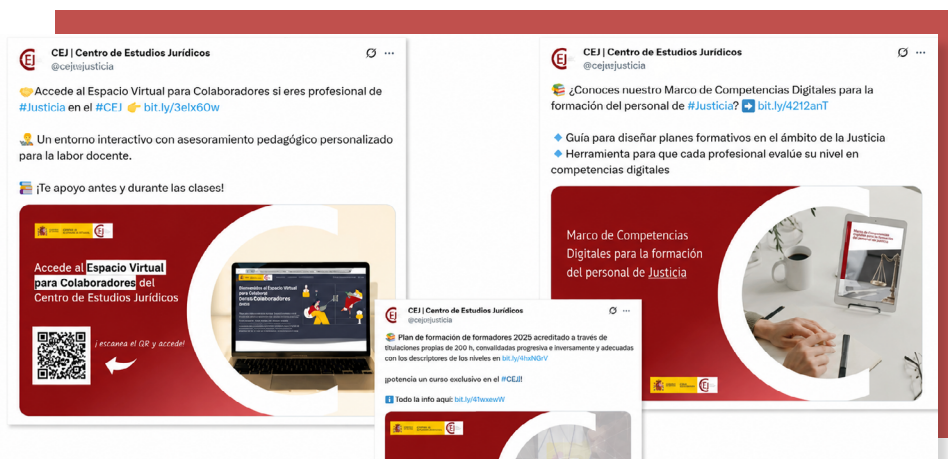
CEJ | Centro de Estudios Jurídicos
@cejmjusticia

🤝Accede al Espacio Virtual para Colaboradores si eres profesional de #Justicia en el #CEJ 👉 bit.ly/3elx60w

👩‍🏫 Un entorno interactivo con asesoramiento pedagógico personalizado para la labor docente.

📚 ¡Te apoyo antes y durante las clases!

Accede al Espacio Virtual para Colaboradores del Centro de Estudios Jurídicos

¡escanea el QR y accede!

CEJ | Centro de Estudios Jurídicos
@cejmjusticia

📚 ¿Conoces nuestro Marco de Competencias Digitales para la formación del personal de #Justicia? ➡️ bit.ly/4212anT

🔹 Guía para diseñar planes formativos en el ámbito de la Justicia
🔹 Herramienta para que cada profesional evalúe su nivel en competencias digitales

Marco de Competencias Digitales para la formación del personal de Justicia

CEJ | Centro de Estudios Jurídicos
@cejmjusticia

📚 Plan de formación de formadores 2025 acreditado a través de titulaciones propias de 200 h, convalidadas progresiva e inversamente y adecuadas con los descriptores de los niveles en bit.ly/4hxN0rV

¡potencia un curso exclusivo en el #CEJ!

ℹ️ Todo la info aquí: bit.ly/41wxewW